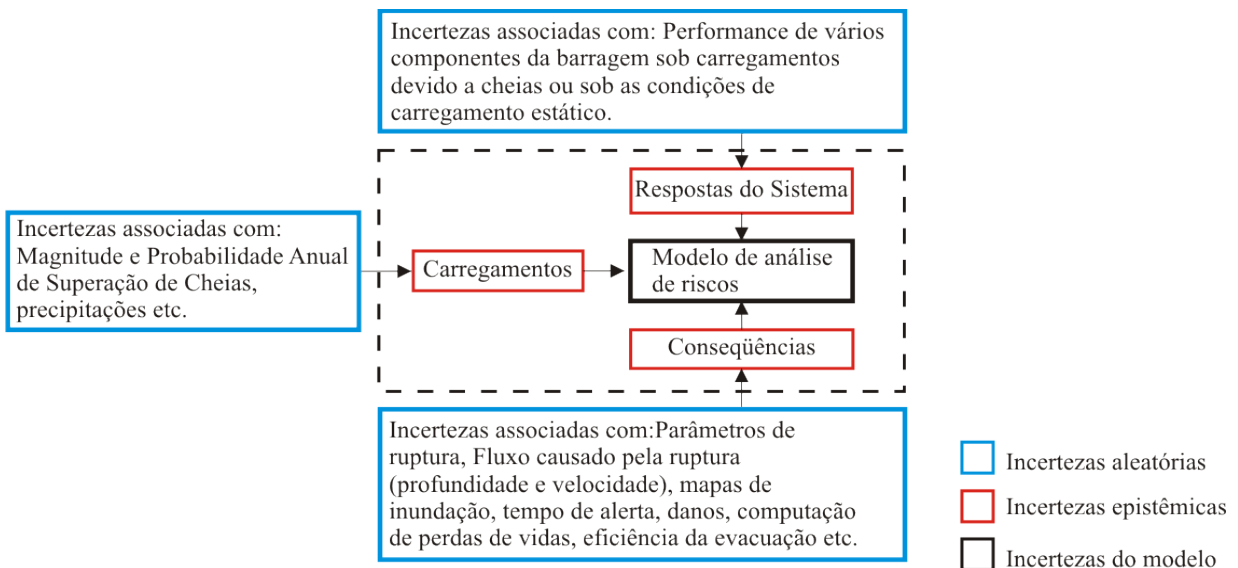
Incertezas associadas com: Performance de vários componentes da barragem sob carregamentos devido a cheias ou sob as condições de carregamento estático.

Respostas do Sistema

Incertezas associadas com: Magnitude e Probabilidade Anual de Superação de Cheias, precipitações etc.

Carregamentos

Modelo de análise de riscos

Conseqüências

Incertezas associadas com:Parâmetros de ruptura, Fluxo causado pela ruptura (profundidade e velocidade), mapas de inundação, tempo de alerta, danos, computação de perdas de vidas, eficiência da evacuação etc.

Incertezas aleatórias

Incertezas epistêmicas

Incertezas do modelo